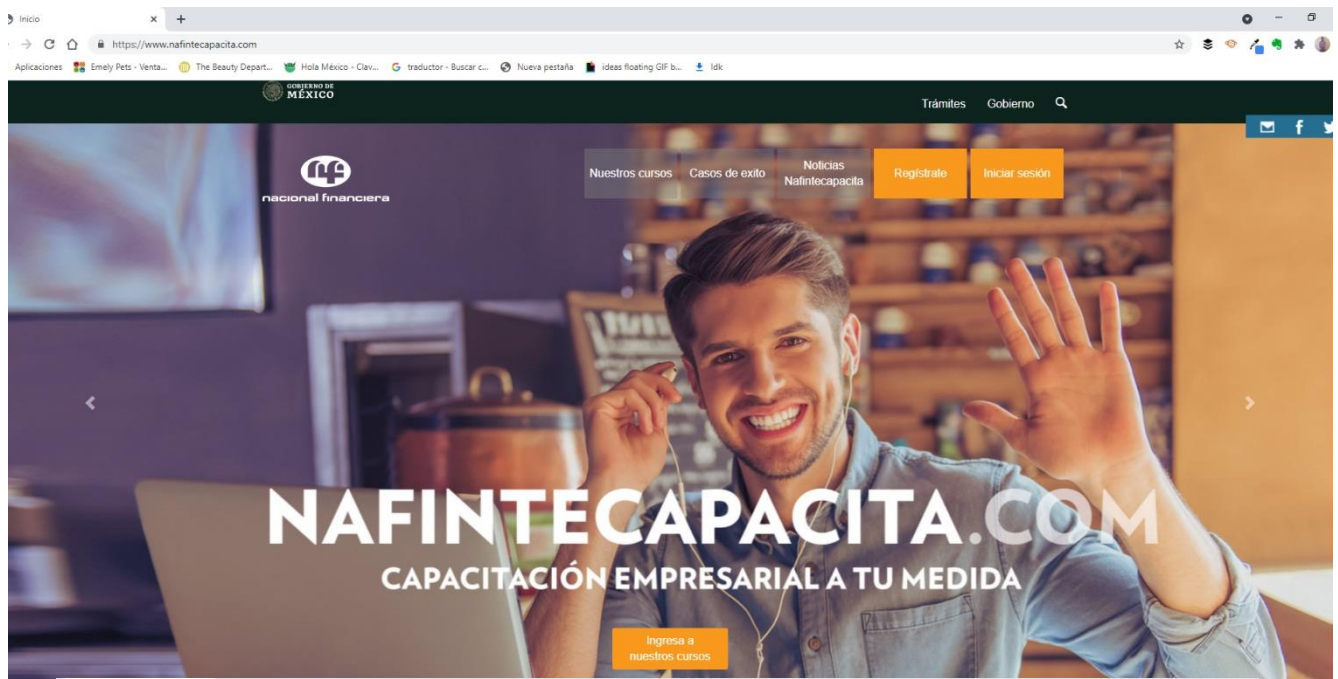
Inicio × +

https://www.nafintecapacita.com

Aplicaciones Emely Pets - Venta... The Beauty Depart... Hola México - Clav... traductor - Buscar c... Nueva pestaña ideas floating GIF b... Idk

GOBIERNO DE MÉXICO

Trámites Gobierno

nacional financiera

Nuestros cursos Casos de exito Noticias Nafintecapacita Regístrate Iniciar sesión

NAFINTECAPACITA.COM

CAPACITACIÓN EMPRESARIAL A TU MEDIDA

Ingresa a nuestros cursos